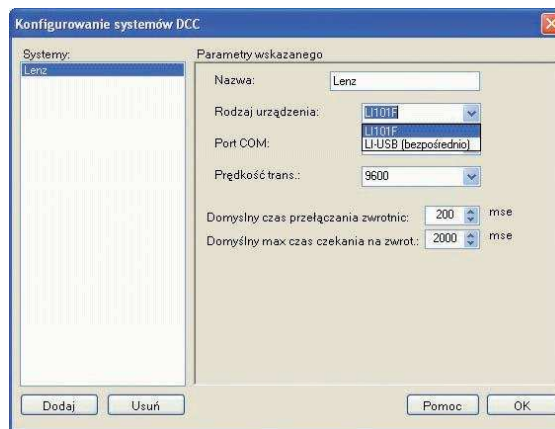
Konfigurowanie systemów DCC

Systemy:
Lenz

Parametry wskazanego

Nazwa: Lenz

Rodzaj urządzenia: LI101F

LI101F
LI-USB (bezpośrednio)

Port COM:

Prędkość trans.: 9600

Domyslny czas przełączania zwrotnic: 200 mse

Domyślny max czas czekania na zwrot.: 2000 mse

Dodaj
Usuń
Pomoc
OK